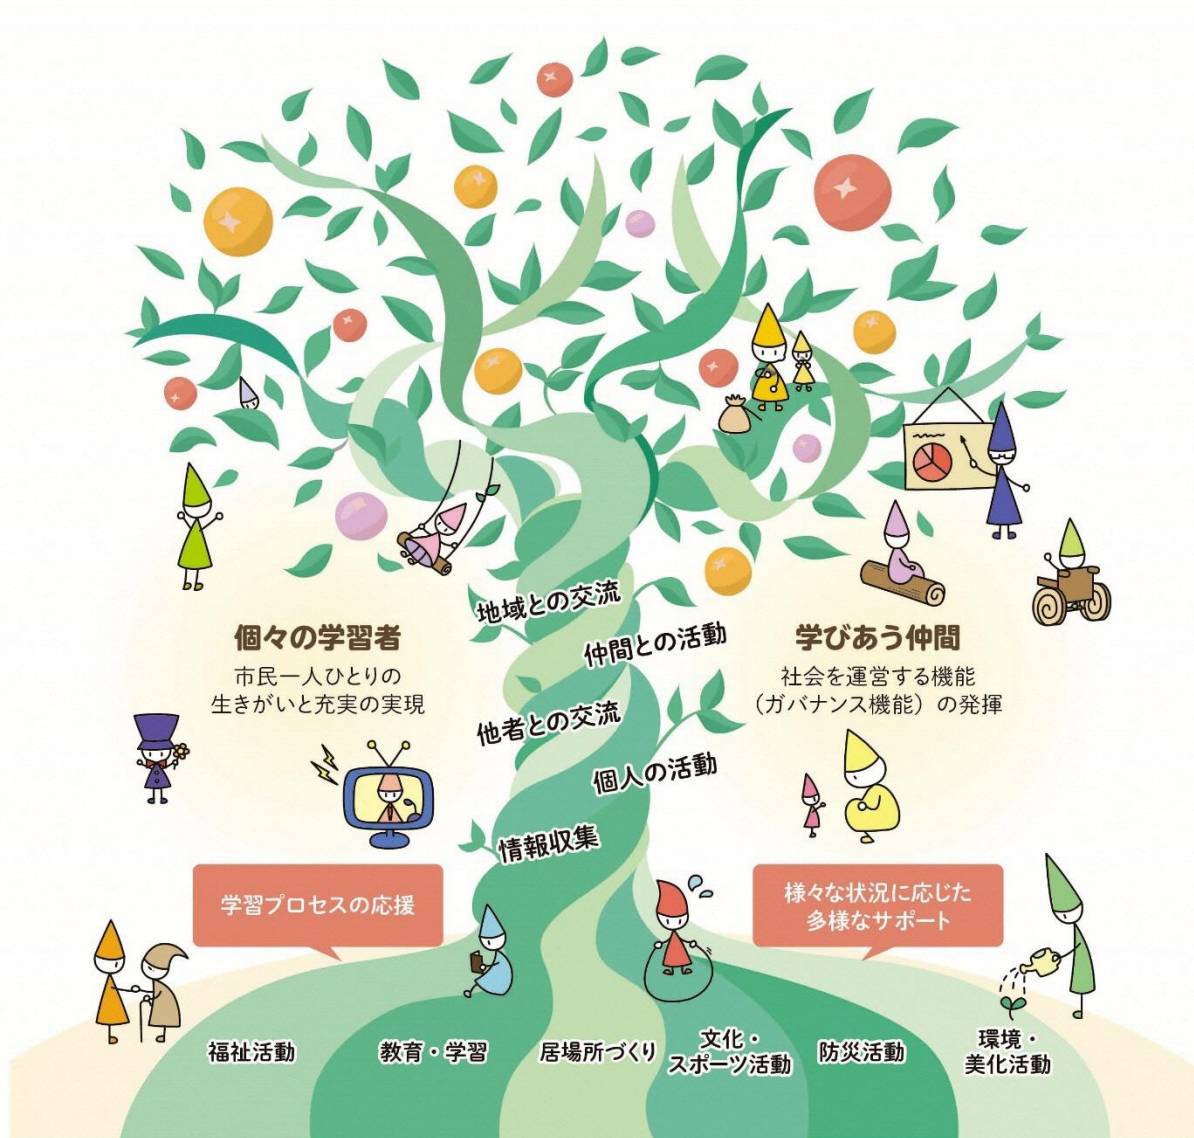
個々の学習者
市民一人ひとりの生きがいと充実の実現

地域との交流
仲間との活動
他者との交流
個人の活動
情報収集

学びあう仲間
社会を運営する機能（ガバナンス機能）の発揮

学習プロセスの応援

様々な状況に応じた多様なサポート

福祉活動
教育・学習
居場所づくり
文化・スポーツ活動
防災活動
環境・美化活動